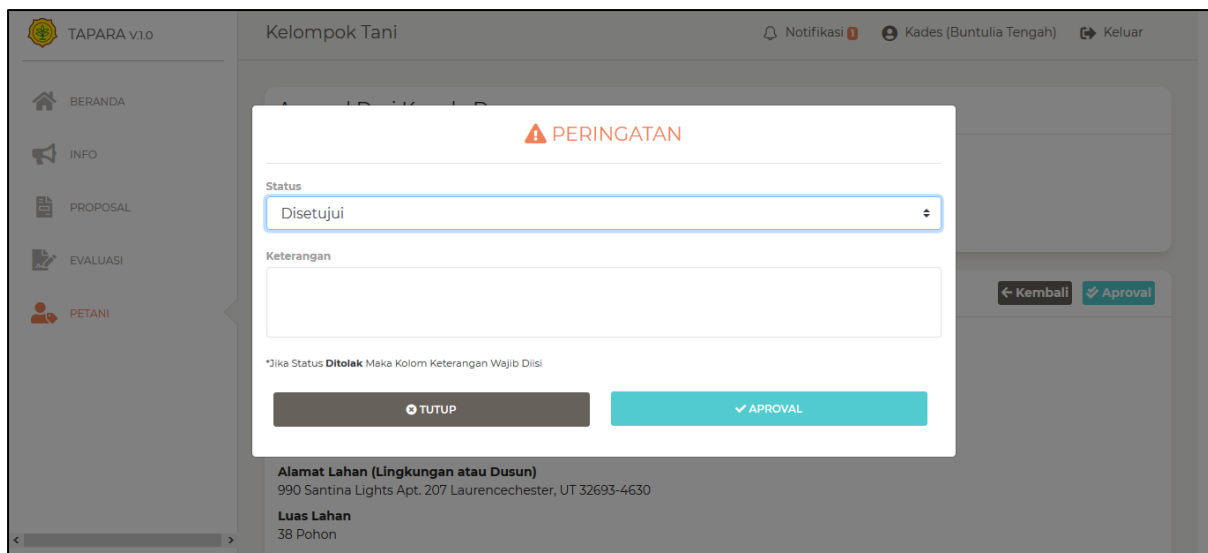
TAPARA V.1.0

Kelompok Tani

Notifikasi 1   Kades (Buntulia Tengah)   Keluar

BERANDA
INFO
PROPOSAL
EVALUASI
PETANI

PERINGATAN

Status
Disetujui

Keterangan

*Jika Status **Ditolak** Maka Kolom Keterangan Wajib Diisi

TUTUP   APROVAL

← Kembali   Aproval

Alamat Lahan (Lingkungan atau Dusun)
990 Santina Lights Apt. 207 Laurencechester, UT 32693-4630

Luas Lahan
38 Pohon